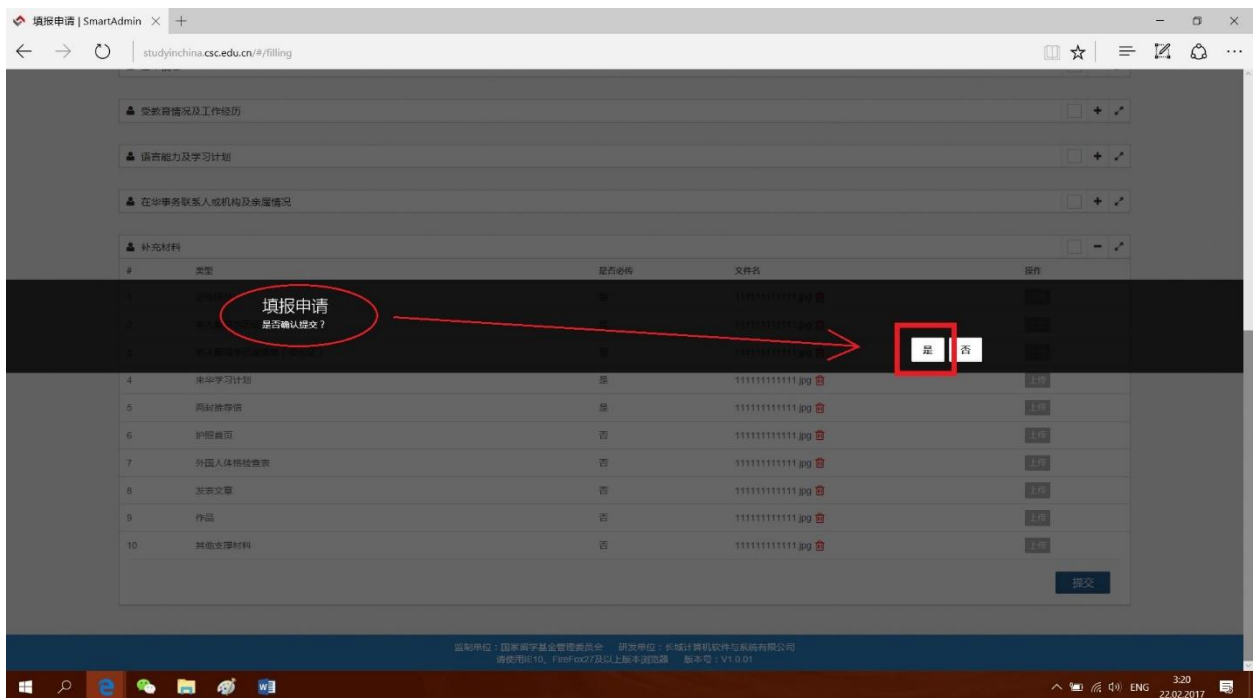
填报申请 | SmartAdmin ×

studyinchina.csc.edu.cn/#/filling

受教育情况及工作经历

语言能力及学习计划

在华事务联系人或机构及亲属情况

补充材料

| # | 类型 | 是否必传 | 文件名 | 操作 |
|---|---|---|---|---|
| 1 | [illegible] | 是 | 111111111111.jpg | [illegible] |
| 2 | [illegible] | 是 | 111111111111.jpg | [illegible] |
| 3 | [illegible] | 是 | 111111111111.jpg | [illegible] |
| 4 | 来华学习计划 | 是 | 111111111111.jpg | 上传 |
| 5 | 两封推荐信 | 是 | 111111111111.jpg | 上传 |
| 6 | 护照首页 | 否 | 111111111111.jpg | 上传 |
| 7 | 外国人体格检查表 | 否 | 111111111111.jpg | 上传 |
| 8 | 发表文章 | 否 | 111111111111.jpg | 上传 |
| 9 | 作品 | 否 | 111111111111.jpg | 上传 |
| 10 | 其他支撑材料 | 否 | 111111111111.jpg | 上传 |

填报申请
是否确认提交？

是 否

提交

监制单位：国家留学基金管理委员会 研发单位：长城计算机软件与系统有限公司
请使用IE10、FireFox27及以上版本浏览器 版本号：V1.0.01

ENG 3:20 22.02.2017